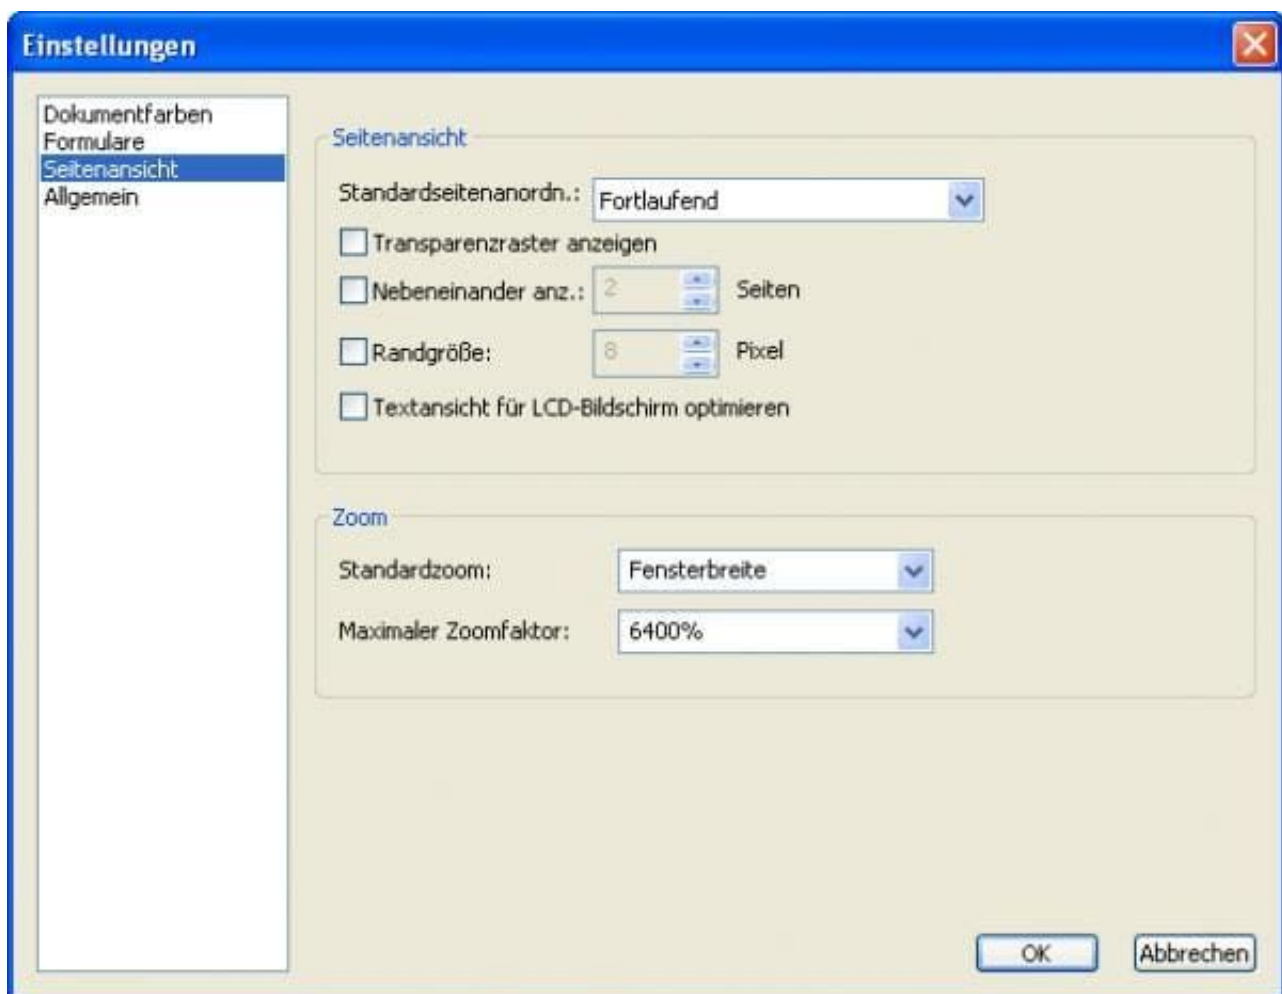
Einstellungen

Dokumentfarben
Formulare
Seitenansicht
Allgemein

Seitenansicht

Standardseitenanordn.: Fortlaufend

Transparenzraster anzeigen

Nebeneinander anz.: 2 Seiten

Randgröße: 8 Pixel

Textansicht für LCD-Bildschirm optimieren

Zoom

Standardzoom: Fensterbreite

Maximaler Zoomfaktor: 6400%

OK

Abbrechen